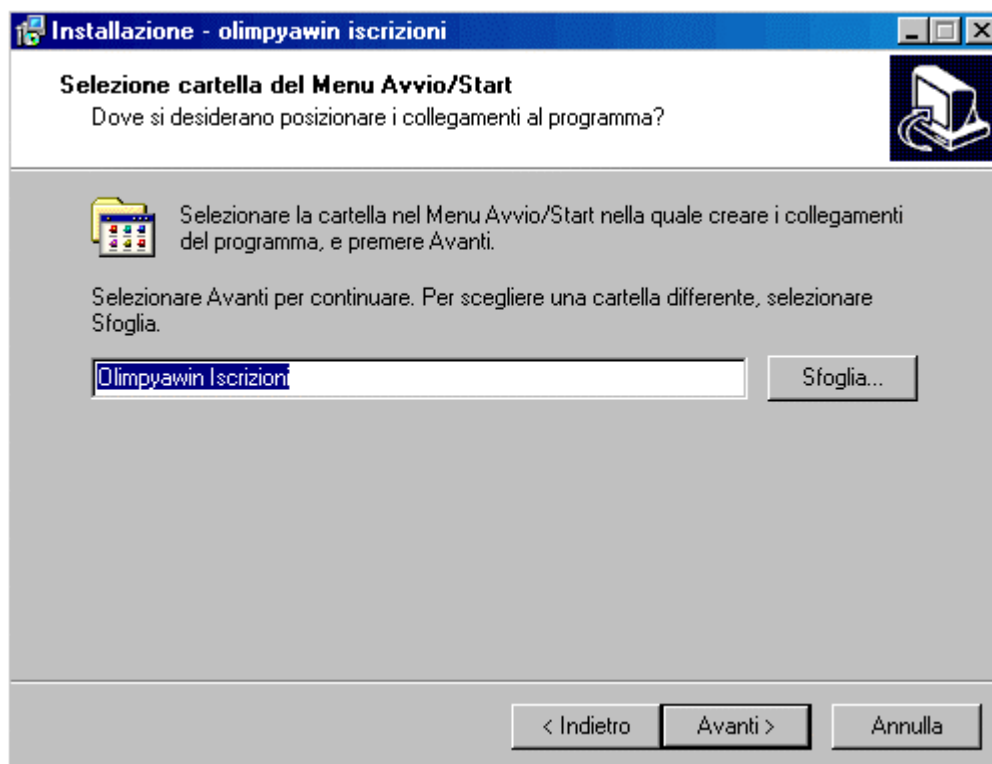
Installazione - olimpyawin iscrizioni

Selezione cartella del Menu Avvio/Start
Dove si desiderano posizionare i collegamenti al programma?

Selezionare la cartella nel Menu Avvio/Start nella quale creare i collegamenti del programma, e premere Avanti.

Selezionare Avanti per continuare. Per scegliere una cartella differente, selezionare Sfoglia.

Olimpyawin Iscrizioni

Sfoglia...

< Indietro

Avanti >

Annulla